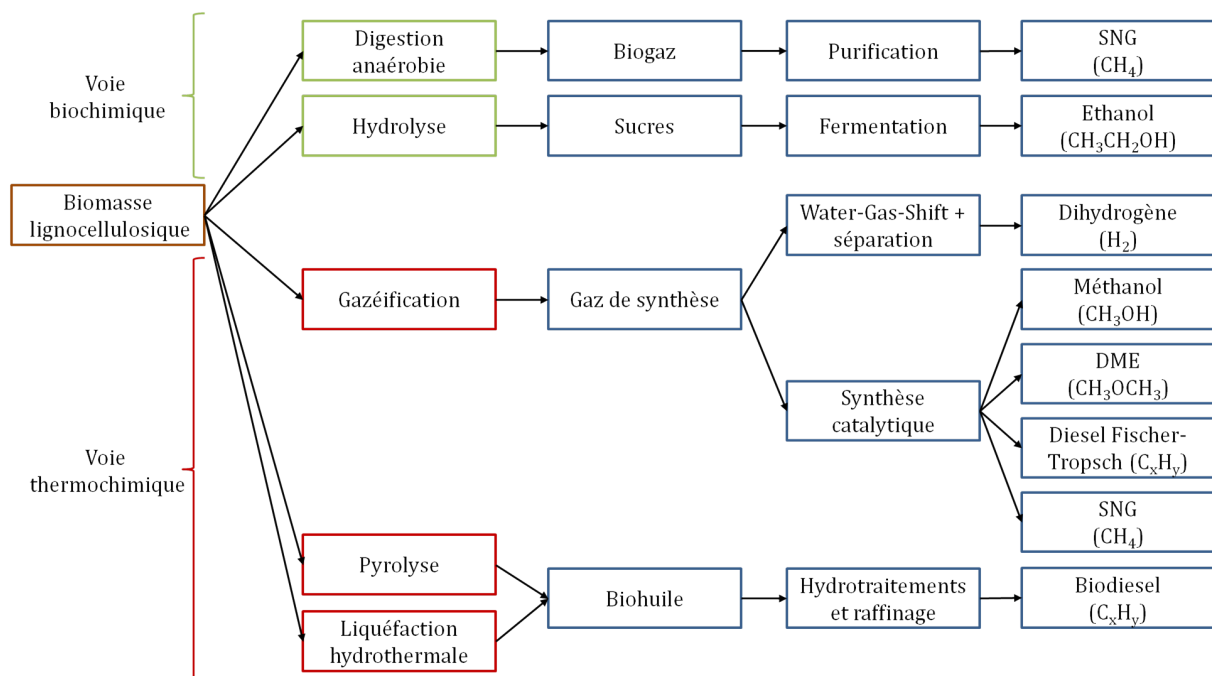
Voie biochimique

Voie thermochimique

Biomasse lignocellulosique

Digestion anaérobie

Biogaz

Purification

SNG ($CH_4$)

Hydrolyse

Sucres

Fermentation

Ethanol ($CH_3CH_2OH$)

Gazéification

Gaz de synthèse

Water-Gas-Shift + séparation

Dihydrogène ($H_2$)

Synthèse catalytique

Méthanol ($CH_3OH$)

DME ($CH_3OCH_3$)

Diesel Fischer-Tropsch ($C_xH_y$)

SNG ($CH_4$)

Pyrolyse

Liquéfaction hydrothermale

Biohuile

Hydrotraitements et raffinage

Biodiesel ($C_xH_y$)